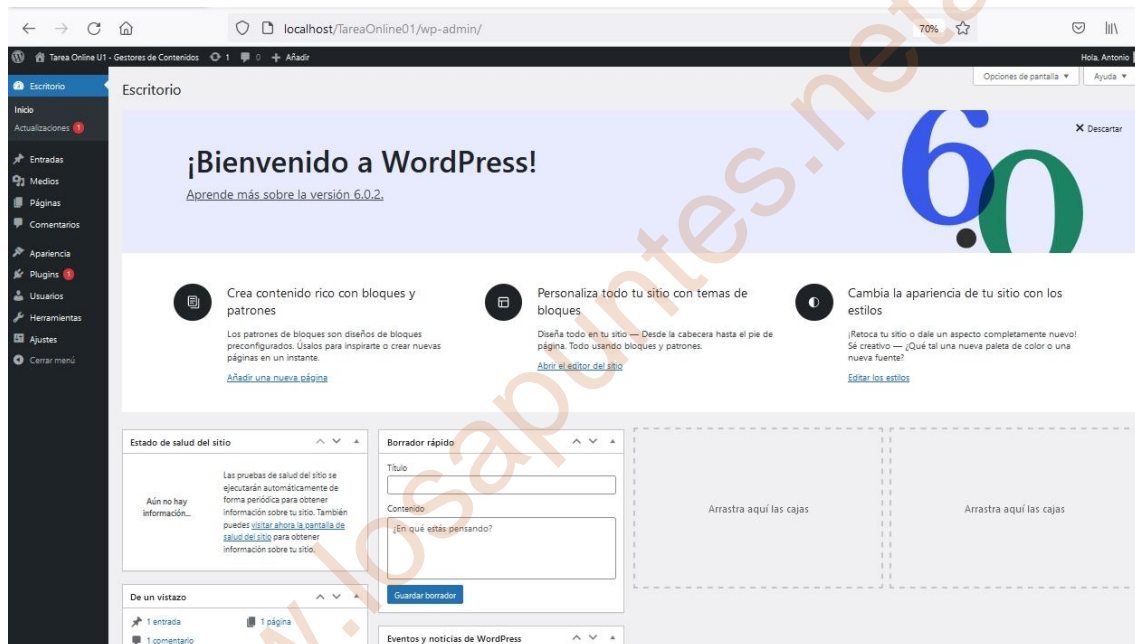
localhost/TareaOnline01/wp-admin/

70%

Tarea Online U1 - Gestores de Contenidos 1 0 + Añadir

Hola, Antonio

Escritorio

Inicio

Actualizaciones 1

Entradas

Medios

Páginas

Comentarios

Apariencia

Plugins 1

Usuarios

Herramientas

Ajustes

Cerrar menú

Escritorio

Opciones de pantalla ▾

Ayuda ▾

¡Bienvenido a WordPress!

Aprende más sobre la versión 6.0.2.

✕ Descartar

6.0

Crea contenido rico con bloques y patrones

Los patrones de bloques son diseños de bloques preconfigurados. Úsalos para inspirarte o crear nuevas páginas en un instante.

Añadir una nueva página

Personaliza todo tu sitio con temas de bloques

Diseña todo en tu sitio — Desde la cabecera hasta el pie de página. Todo usando bloques y patrones.

Abrir el editor del sitio

Cambia la apariencia de tu sitio con los estilos

¡Retoca tu sitio o dale un aspecto completamente nuevo! Sé creativo — ¿Qué tal una nueva paleta de color o una nueva fuente?

Editar los estilos

Estado de salud del sitio

Aún no hay información…

Las pruebas de salud del sitio se ejecutarán automáticamente de forma periódica para obtener información sobre tu sitio. También puedes visitar ahora la pantalla de salud del sitio para obtener información sobre tu sitio.

Borrador rápido

Título

Contenido

¿En qué estás pensando?

Guardar borrador

Arrastra aquí las cajas

Arrastra aquí las cajas

De un vistazo

1 entrada

1 página

1 comentario

Eventos y noticias de WordPress

www.losapuntes.net